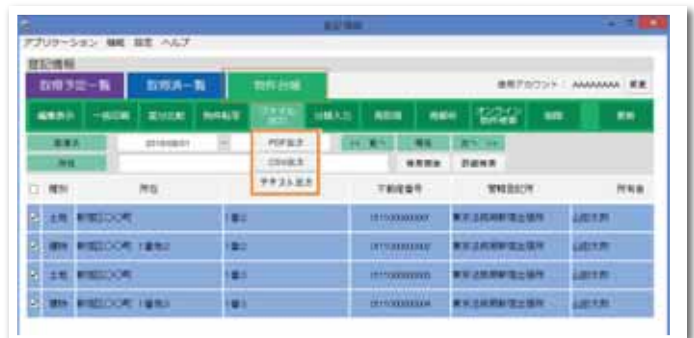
登記情報

アプリケーション 機能 設定 ヘルプ

登記情報

取得予定一覧 取得済一覧 物件台帳

使用アカウント： AAAAAAAA 変更

編集表示 一括印刷 重ね比較 物件転記 ファイル出力 分類入力 削除 情報 オンライン物件検索 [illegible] 更新

基準日 2018/08/01

PDF出力
CSV出力
テキスト出力

所在

<< 前へ 検索 次へ >>

検索開始 詳細検索

| | 種別 | 所在 | | 不動産番号 | 管轄登記所 | 所有者 |
|---|---|---|---|---|---|---|
| ☑ | 土地 | 新宿区〇〇町 | 1番2 | 0111000000001 | 東京法務局新宿出張所 | 山田太郎 |
| ☑ | 建物 | 新宿区〇〇町 1番地2 | 1番2 | 0111000000002 | 東京法務局新宿出張所 | 山田太郎 |
| ☑ | 土地 | 新宿区〇〇町 | 1番3 | 0111000000003 | 東京法務局新宿出張所 | 山田太郎 |
| ☑ | 建物 | 新宿区〇〇町 1番地3 | 1番3 | 0111000000004 | 東京法務局新宿出張所 | 山田太郎 |